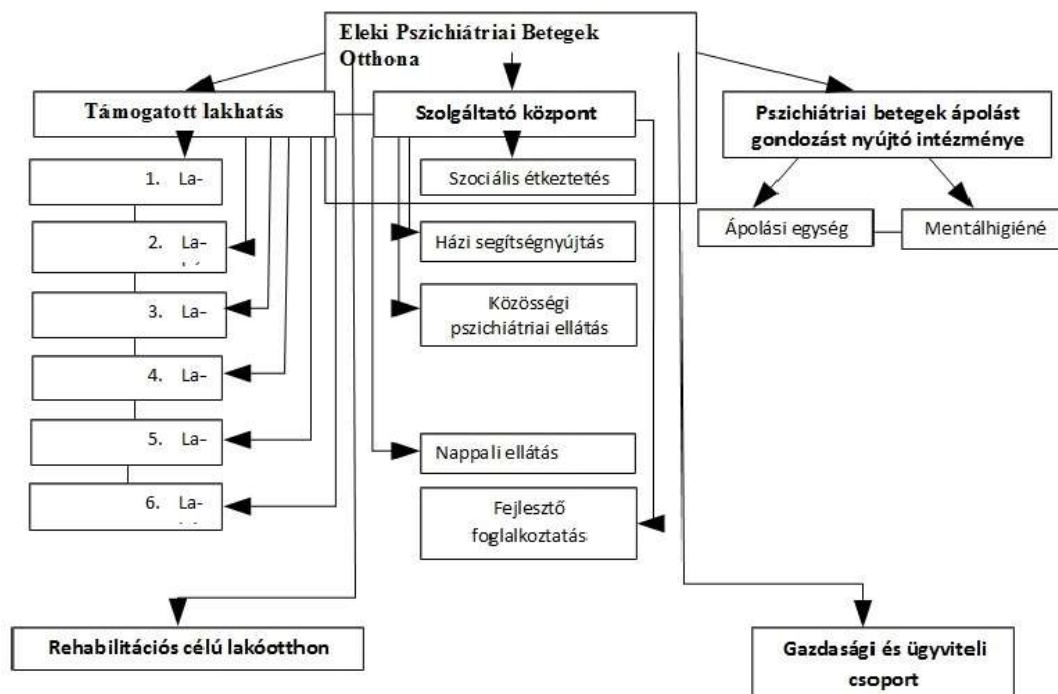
Eleki Pszichiátriai Betegek Otthona

Támogatott lakhatás

1. La-

2. La-

3. La-

4. La-

5. La-

6. La-

Szolgáltató központ

Szociális étkeztetés

Házi segítségnyújtás

Közösségi pszichiátriai ellátás

Nappali ellátás

Fejlesztő foglalkoztatás

Pszichiátriai betegek ápolást gondozást nyújtó intézménye

Ápolási egység

Mentálhigiéné

Rehabilitációs célú lakóotthon

Gazdasági és ügyviteli csoport